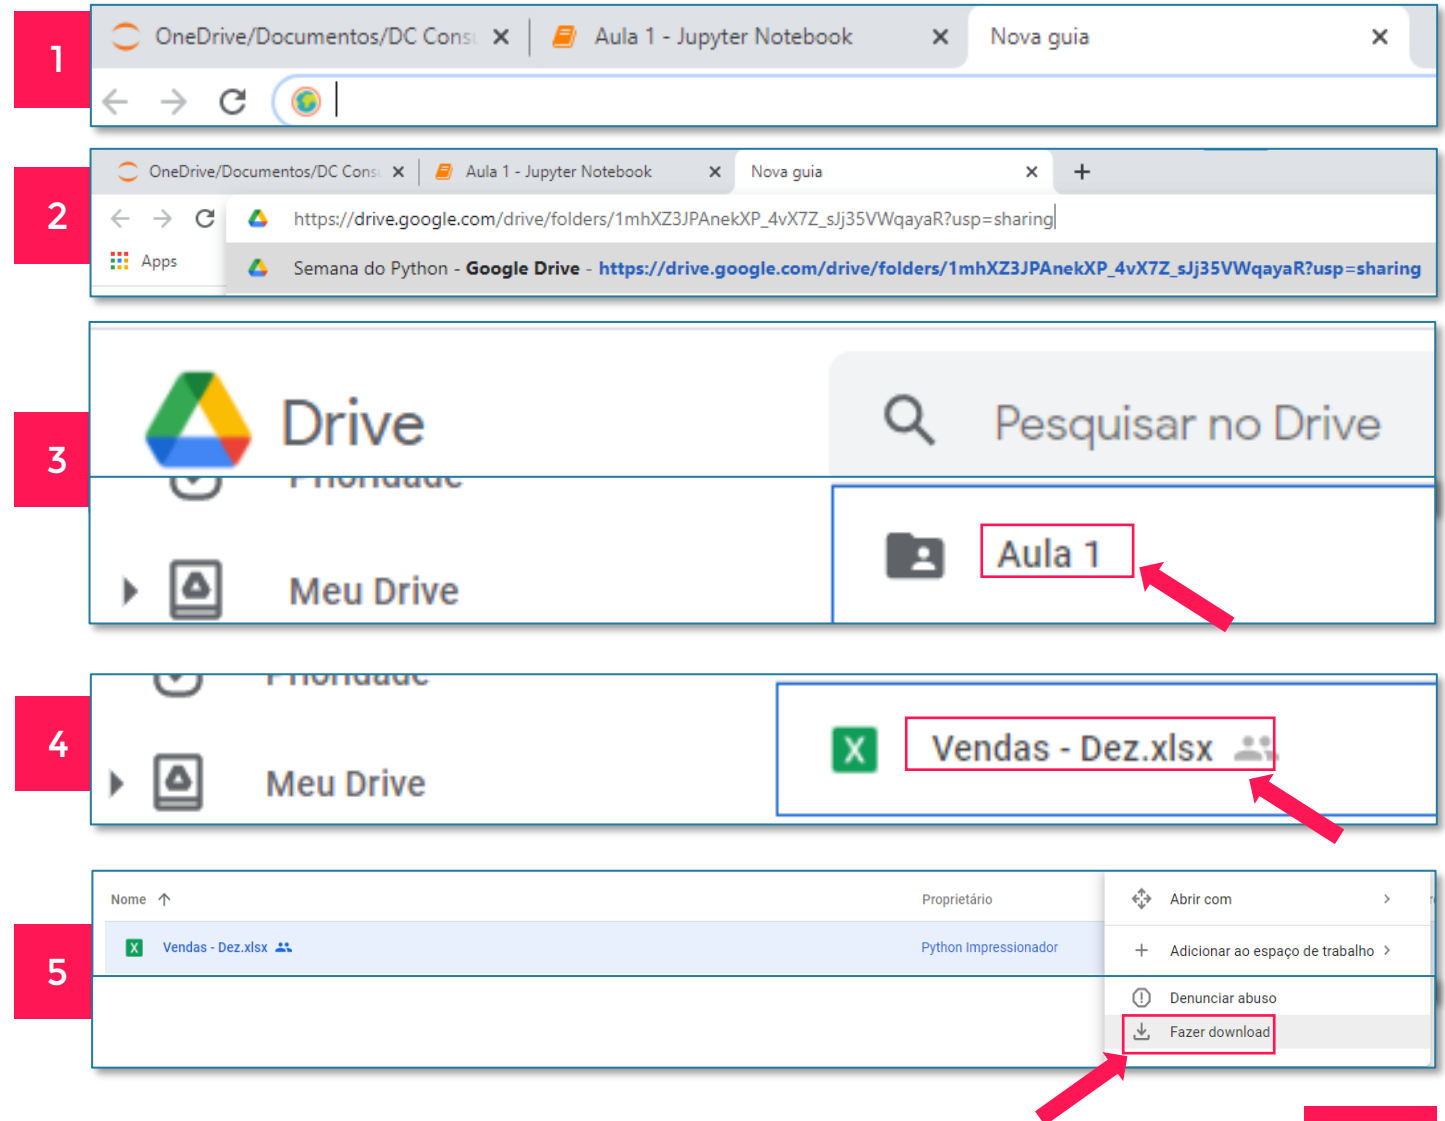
1

OneDrive/Documentos/DC Cons ✕ Aula 1 - Jupyter Notebook ✕ Nova guia ✕

2

OneDrive/Documentos/DC Cons ✕ Aula 1 - Jupyter Notebook ✕ Nova guia ✕ +

https://drive.google.com/drive/folders/1mhXZ3JPAnekXP_4vX7Z_sJj35VWqayaR?usp=sharing

Apps

Semana do Python - Google Drive - https://drive.google.com/drive/folders/1mhXZ3JPAnekXP_4vX7Z_sJj35VWqayaR?usp=sharing

3

Drive

Pesquisar no Drive

Prioridade

Meu Drive

Aula 1

4

Prioridade

Meu Drive

Vendas - Dez.xlsx

5

Nome

Proprietário

Vendas - Dez.xlsx

Python Impressionador

Abrir com

Adicionar ao espaço de trabalho

Denunciar abuso

Fazer download